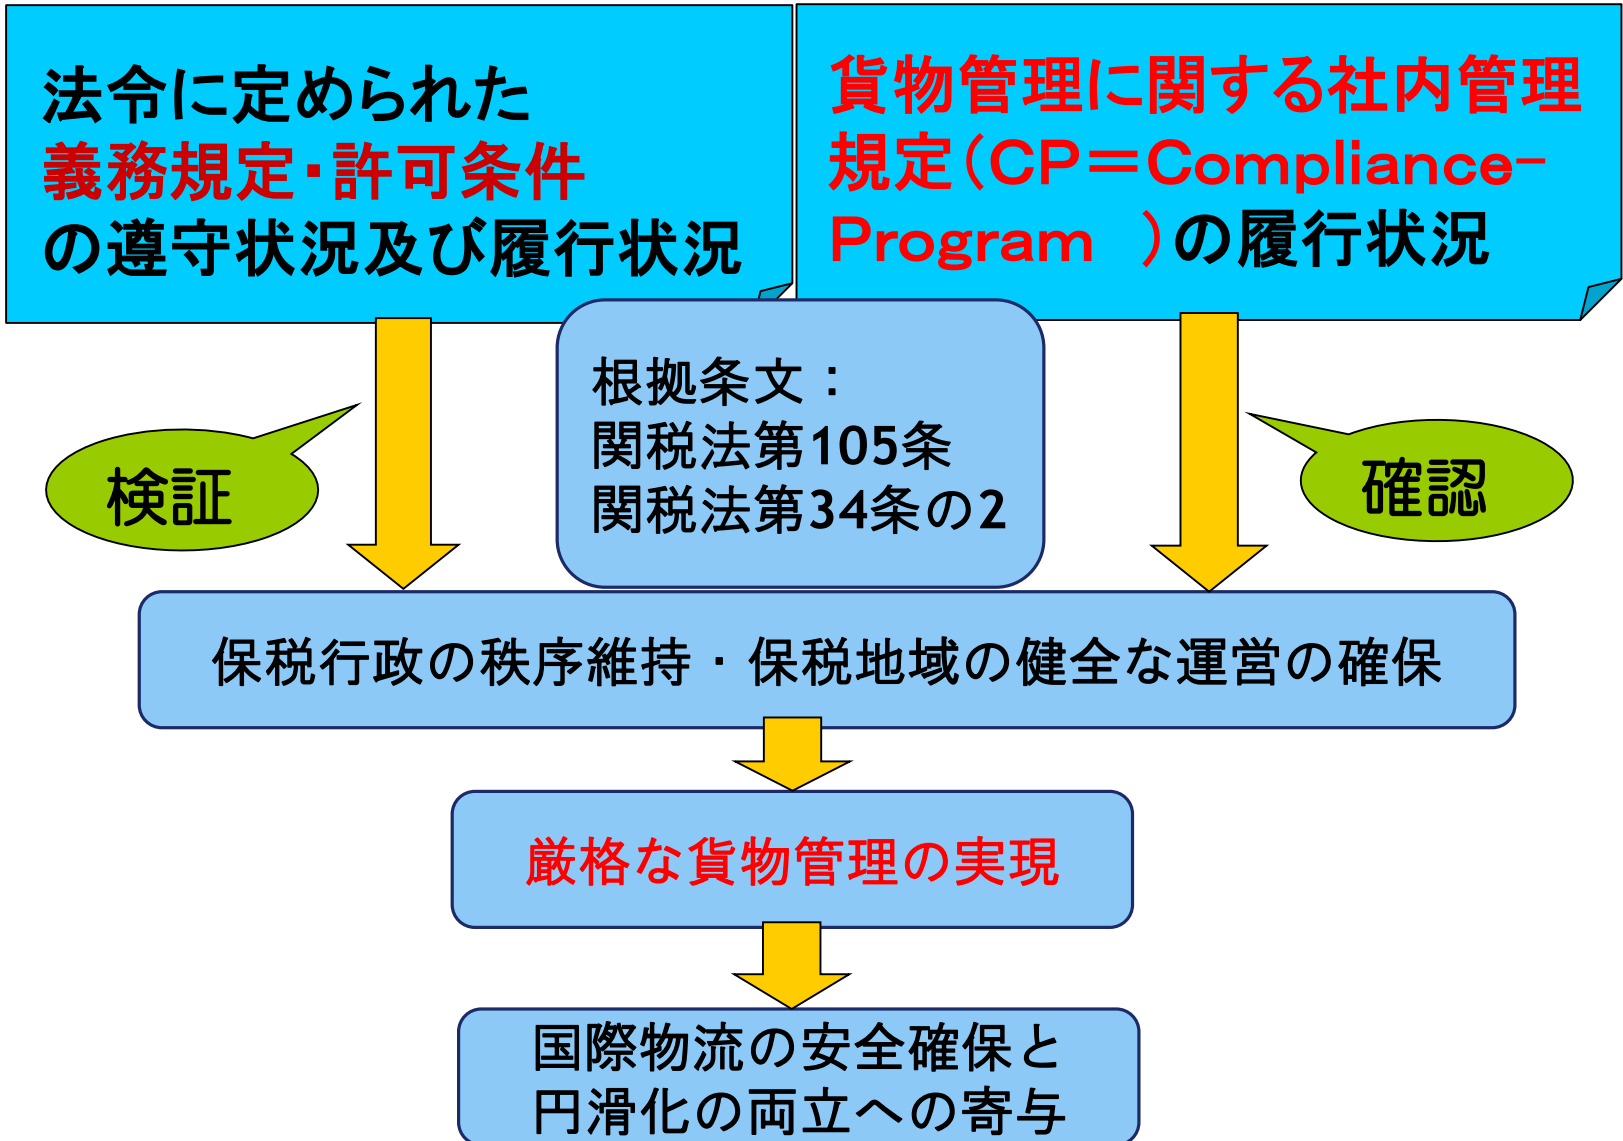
法令に定められた
義務規定・許可条件
の遵守状況及び履行状況

貨物管理に関する社内管理規定（CP＝Compliance-Program　）の履行状況

根拠条文：
関税法第105条
関税法第34条の2

検証

確認

保税行政の秩序維持・保税地域の健全な運営の確保

厳格な貨物管理の実現

国際物流の安全確保と
円滑化の両立への寄与